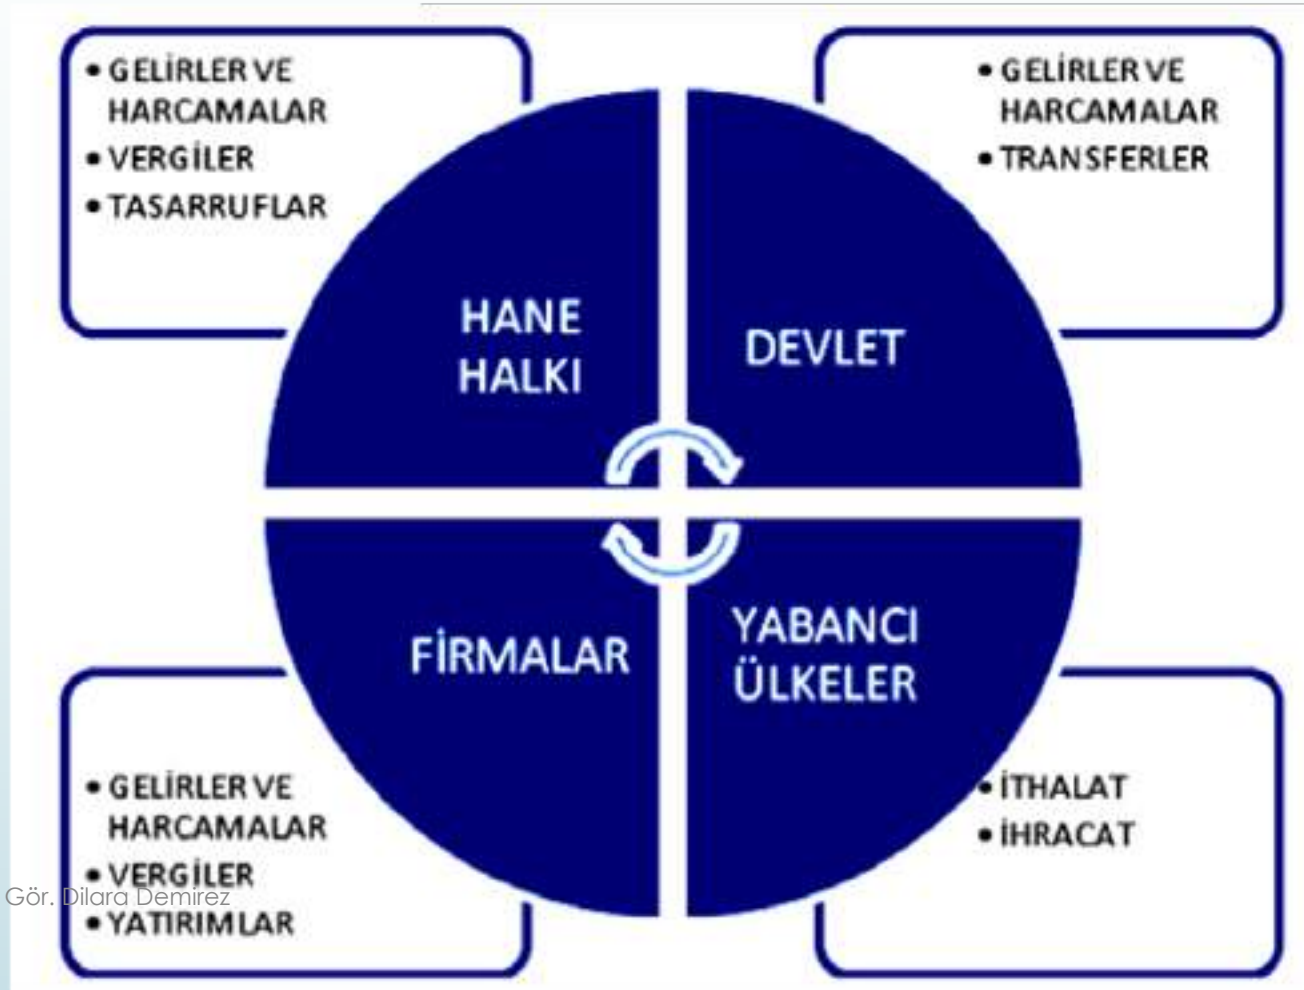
• GELİRLER VE HARCAMALAR
• VERGİLER
• TASARRUFLAR

• GELİRLER VE HARCAMALAR
• TRANSFERLER

HANE HALKI

DEVLET

FİRMALAR

YABANCI ÜLKELER

• GELİRLER VE HARCAMALAR
• VERGİLER
• YATIRIMLAR

Gör. Dilara Demirez

• İTHALAT
• İHRACAT